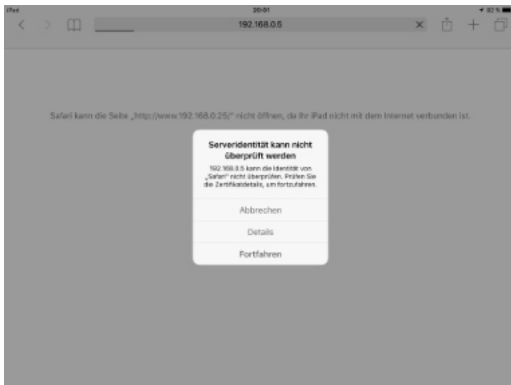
iPad
20:01
92 %
192.168.0.5

Safari kann die Seite „http://www.192.168.0.25/“ nicht öffnen, da Ihr iPad nicht mit dem Internet verbunden ist.

Serveridentität kann nicht überprüft werden
192.168.0.5 kann die Identität von „Safari“ nicht überprüfen. Prüfen Sie die Zertifikatdetails, um fortzufahren.

Abbrechen
Details
Fortfahren